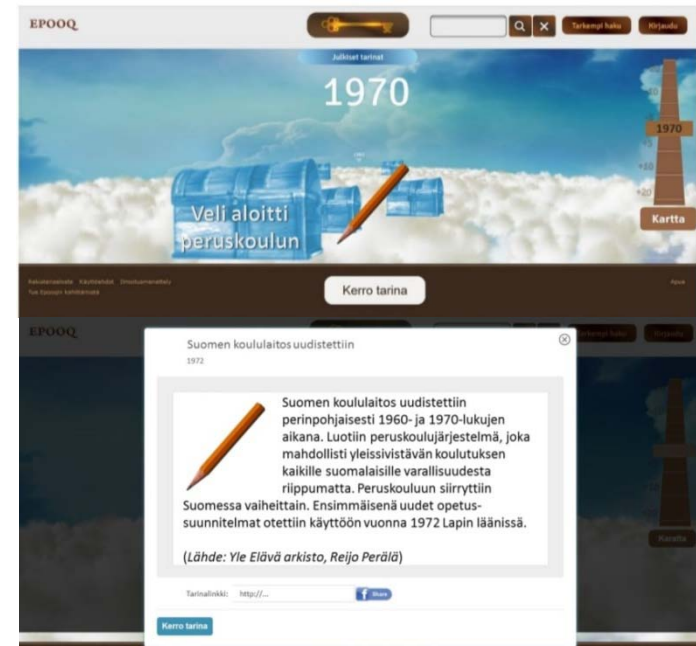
EPOOQ

Tarkempi haku

Kirjaudu

Julkiset tarinat

1970

-10

1970

+10

+20

Veli aloitti peruskoulun

Kartta

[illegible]

Apua

Kerro tarina

EPOOQ

Suomen koululaitos uudistettiin

1972

Suomen koululaitos uudistettiin perinpohjaisesti 1960- ja 1970-lukujen aikana. Luotiin peruskoulujärjestelmä, joka mahdollisti yleissivistävän koulutuksen kaikille suomalaisille varallisuudesta riippumatta. Peruskouluun siirryttiin Suomessa vaiheittain. Ensimmäisenä uudet opetussuunnitelmat otettiin käyttöön vuonna 1972 Lapin läänissä.

(Lähde: Yle Elävä arkisto, Reijo Perälä)

Tarinalinkki: http://...

Share

Kerro tarina